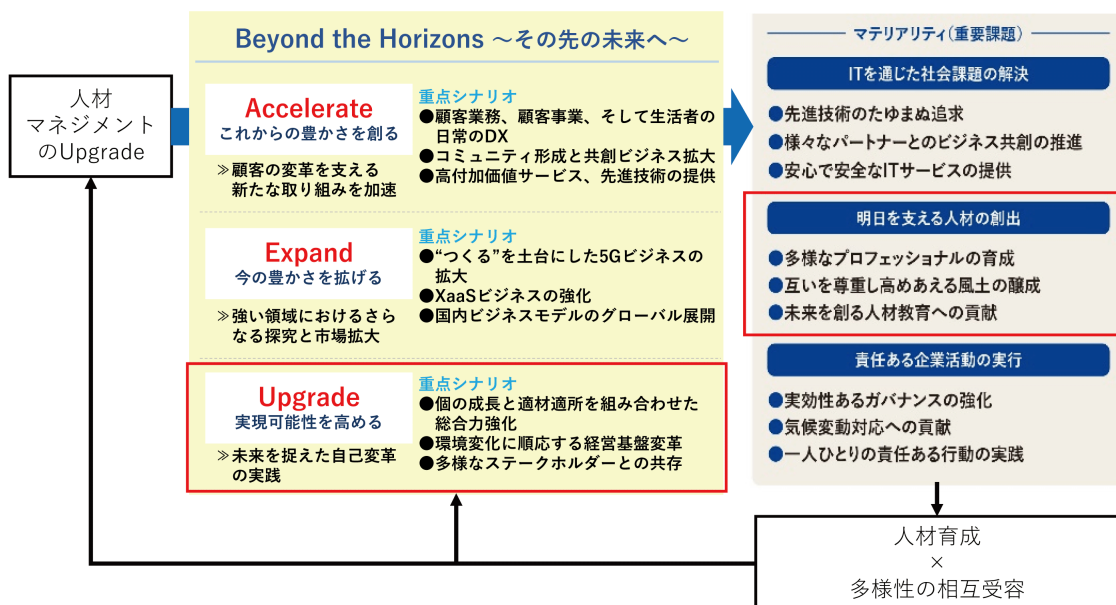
人材
マネジメント
のUpgrade

Beyond the Horizons ～その先の未来へ～

Accelerate
これからの豊かさを創る

≫顧客の変革を支える新たな取り組みを加速

重点シナリオ
●顧客業務、顧客事業、そして生活者の日常のDX
●コミュニティ形成と共創ビジネス拡大
●高付加価値サービス、先進技術の提供

Expand
今の豊かさを拡げる

≫強い領域におけるさらなる探究と市場拡大

重点シナリオ
●"つくる"を土台にした5Gビジネスの拡大
●XaaSビジネスの強化
●国内ビジネスモデルのグローバル展開

Upgrade
実現可能性を高める

≫未来を捉えた自己変革の実践

重点シナリオ
●個の成長と適材適所を組み合わせた総合力強化
●環境変化に順応する経営基盤変革
●多様なステークホルダーとの共存

マテリアリティ（重要課題）

ITを通じた社会課題の解決
●先進技術のたゆまぬ追求
●様々なパートナーとのビジネス共創の推進
●安心で安全なITサービスの提供

明日を支える人材の創出
●多様なプロフェッショナルの育成
●互いを尊重し高めあえる風土の醸成
●未来を創る人材教育への貢献

責任ある企業活動の実行
●実効性あるガバナンスの強化
●気候変動対応への貢献
●一人ひとりの責任ある行動の実践

人材育成
×
多様性の相互受容